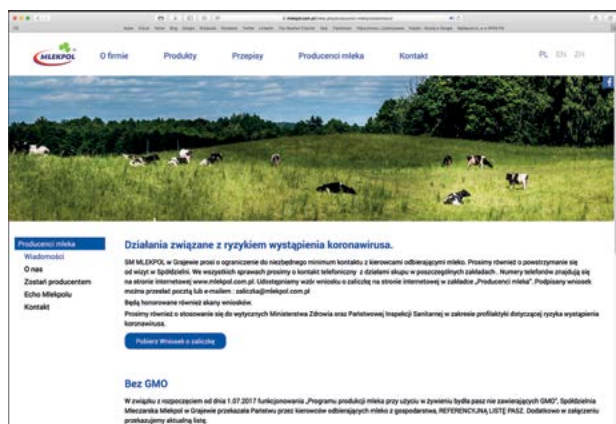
MLEKPOL O firmie Produkty Przepisy Producenci mleka Kontakt PL EN ZH

Producenci mleka
Wiadomości
O nas
Zostań producentem
Echo Mlekpolu
Kontakt

Działania związane z ryzykiem wystąpienia koronawirusa.

SM MLEKPOL w Grajewie prosi o ograniczenie do niezbędnego minimum kontaktu z kierowcami odbierającymi mleko. Prosimy również o powstrzymanie się od wizyt w Spółdzielni. We wszystkich sprawach prosimy o kontakt telefoniczny z działami skupu w poszczególnych zakładach. Numery telefonów znajdują się na stronie internetowej www.mlekpol.com.pl. Udostępniamy wzór wniosku o zaliczkę na stronie internetowej w zakładce „Producenci mleka". Podpisany wniosek można przesłać pocztą lub e-mailem : zaliczka@mlekpol.com.pl

Będą honorowane również skany wniosków.

Prosimy również o stosowanie się do wytycznych Ministerstwa Zdrowia oraz Państwowej Inspekcji Sanitarnej w zakresie profilaktyki dotyczącej ryzyka wystąpienia koronawirusa.

Pobierz Wniosek o zaliczkę

Bez GMO

W związku z rozpoczęciem od dnia 1.07.2017 funkcjonowania „Programu produkcji mleka przy użyciu w żywieniu bydła pasz nie zawierających GMO", Spółdzielnia Mleczarska Mlekpol w Grajewie przekazała Państwu przez kierowców odbierających mleko z gospodarstwa, REFERENCYJNĄ LISTĘ PASZ. Dodatkowo w załączeniu przekazujemy aktualną listę.